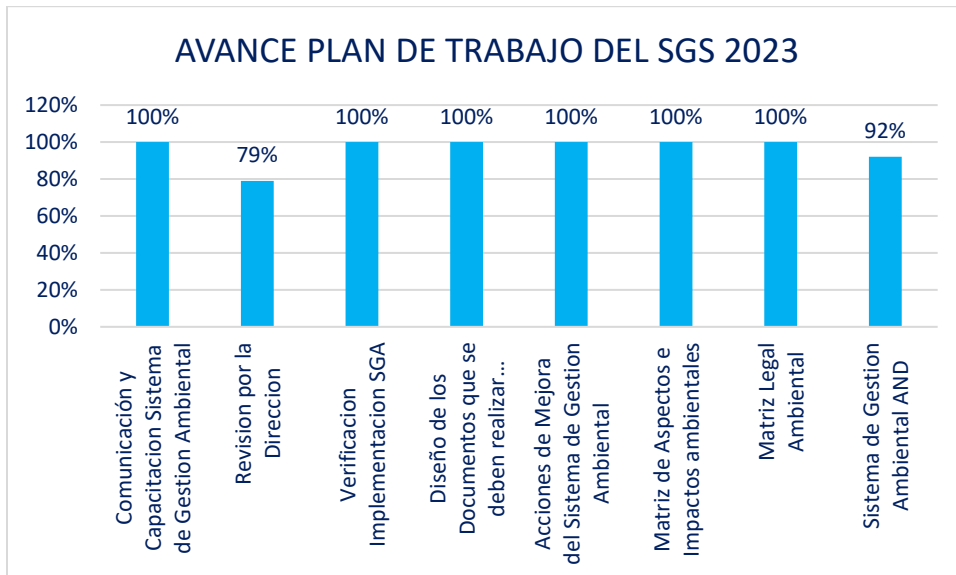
AVANCE PLAN DE TRABAJO DEL SGS 2023

120%
100%
80%
60%
40%
20%
0%

100%
79%
100%
100%
100%
100%
100%
92%

Comunicación y Capacitacion Sistema de Gestion Ambiental
Revision por la Direccion
Verificacion Implementacion SGA
Diseño de los Documentos que se deben realizar...
Acciones de Mejora del Sistema de Gestion Ambiental
Matriz de Aspectos e Impactos ambientales
Matriz Legal Ambiental
Sistema de Gestion Ambiental AND